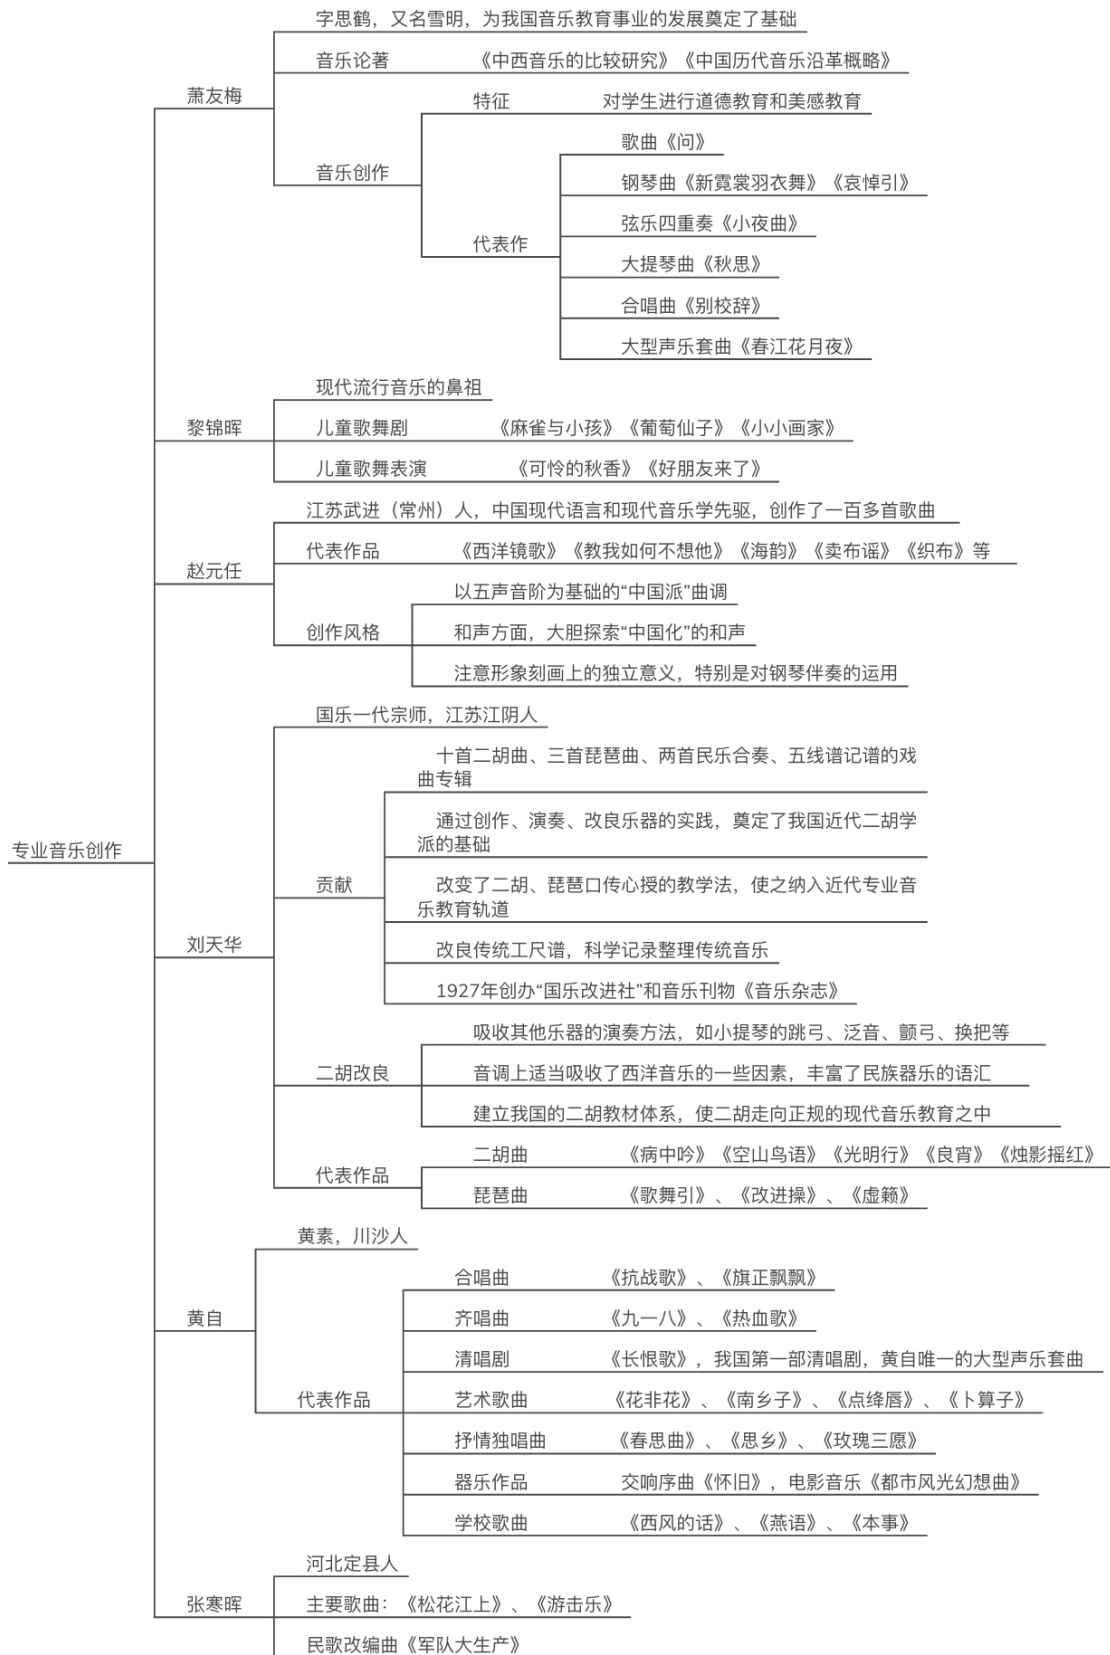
专业音乐创作

萧友梅
字思鹤，又名雪明，为我国音乐教育事业的发展奠定了基础
音乐论著　《中西音乐的比较研究》《中国历代音乐沿革概略》
音乐创作
特征　对学生进行道德教育和美感教育
代表作
歌曲《问》
钢琴曲《新霓裳羽衣舞》《哀悼引》
弦乐四重奏《小夜曲》
大提琴曲《秋思》
合唱曲《别校辞》
大型声乐套曲《春江花月夜》

黎锦晖
现代流行音乐的鼻祖
儿童歌舞剧　《麻雀与小孩》《葡萄仙子》《小小画家》
儿童歌舞表演　《可怜的秋香》《好朋友来了》

赵元任
江苏武进（常州）人，中国现代语言和现代音乐学先驱，创作了一百多首歌曲
代表作品　《西洋镜歌》《教我如何不想他》《海韵》《卖布谣》《织布》等
创作风格
以五声音阶为基础的“中国派”曲调
和声方面，大胆探索“中国化”的和声
注意形象刻画上的独立意义，特别是对钢琴伴奏的运用

刘天华
国乐一代宗师，江苏江阴人
贡献
十首二胡曲、三首琵琶曲、两首民乐合奏、五线谱记谱的戏曲专辑
通过创作、演奏、改良乐器的实践，奠定了我国近代二胡学派的基础
改变了二胡、琵琶口传心授的教学法，使之纳入近代专业音乐教育轨道
改良传统工尺谱，科学记录整理传统音乐
1927年创办“国乐改进社”和音乐刊物《音乐杂志》
二胡改良
吸收其他乐器的演奏方法，如小提琴的跳弓、泛音、颤弓、换把等
音调上适当吸收了西洋音乐的一些因素，丰富了民族器乐的语汇
建立我国的二胡教材体系，使二胡走向正规的现代音乐教育之中
代表作品
二胡曲　《病中吟》《空山鸟语》《光明行》《良宵》《烛影摇红》
琵琶曲　《歌舞引》、《改进操》、《虚籁》

黄自
黄素，川沙人
代表作品
合唱曲　《抗战歌》、《旗正飘飘》
齐唱曲　《九一八》、《热血歌》
清唱剧　《长恨歌》，我国第一部清唱剧，黄自唯一的大型声乐套曲
艺术歌曲　《花非花》、《南乡子》、《点绛唇》、《卜算子》
抒情独唱曲　《春思曲》、《思乡》、《玫瑰三愿》
器乐作品　交响序曲《怀旧》，电影音乐《都市风光幻想曲》
学校歌曲　《西风的话》、《燕语》、《本事》

张寒晖
河北定县人
主要歌曲：《松花江上》、《游击乐》
民歌改编曲《军队大生产》